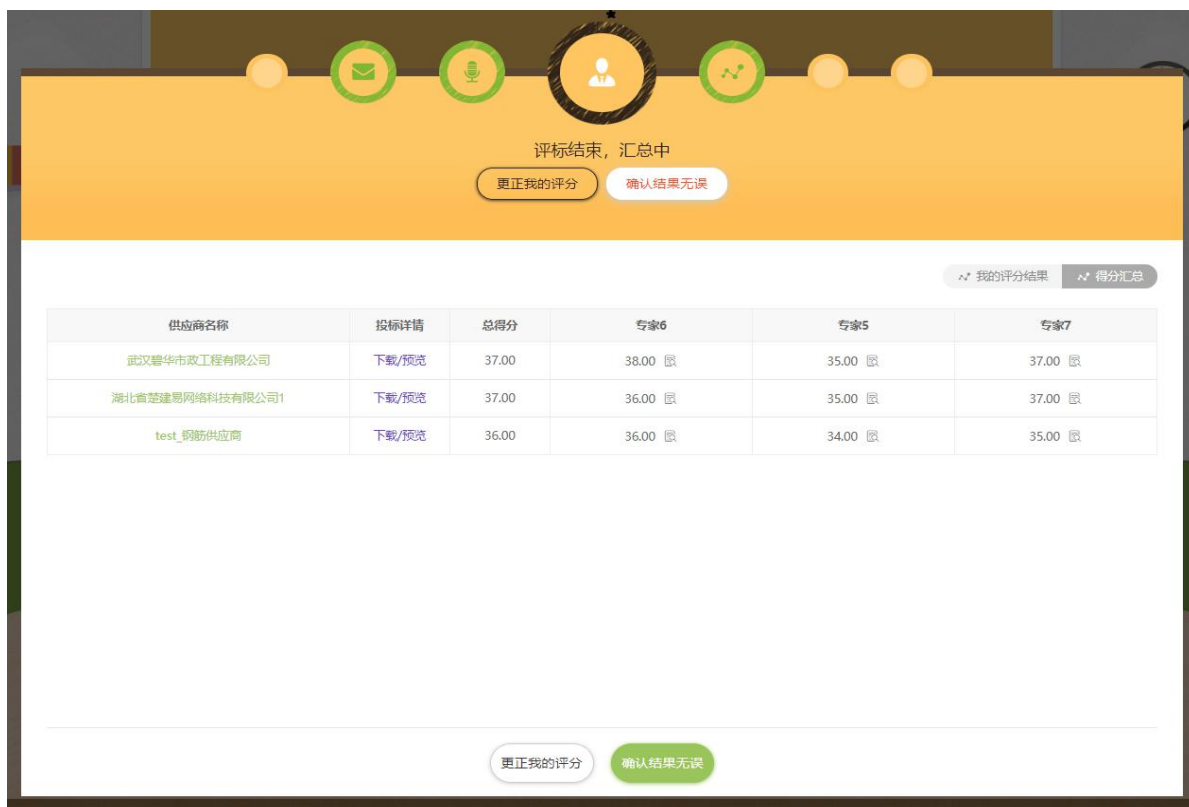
评标结束，汇总中

更正我的评分 确认结果无误

我的评分结果 得分汇总

| 供应商名称 | 投标详情 | 总得分 | 专家6 | 专家5 | 专家7 |
|---|---|---|---|---|---|
| 武汉碧华市政工程有限公司 | 下载/预览 | 37.00 | 38.00 | 35.00 | 37.00 |
| 湖北省楚建易网络科技有限公司1 | 下载/预览 | 37.00 | 36.00 | 35.00 | 37.00 |
| test_钢筋供应商 | 下载/预览 | 36.00 | 36.00 | 34.00 | 35.00 |

更正我的评分 确认结果无误